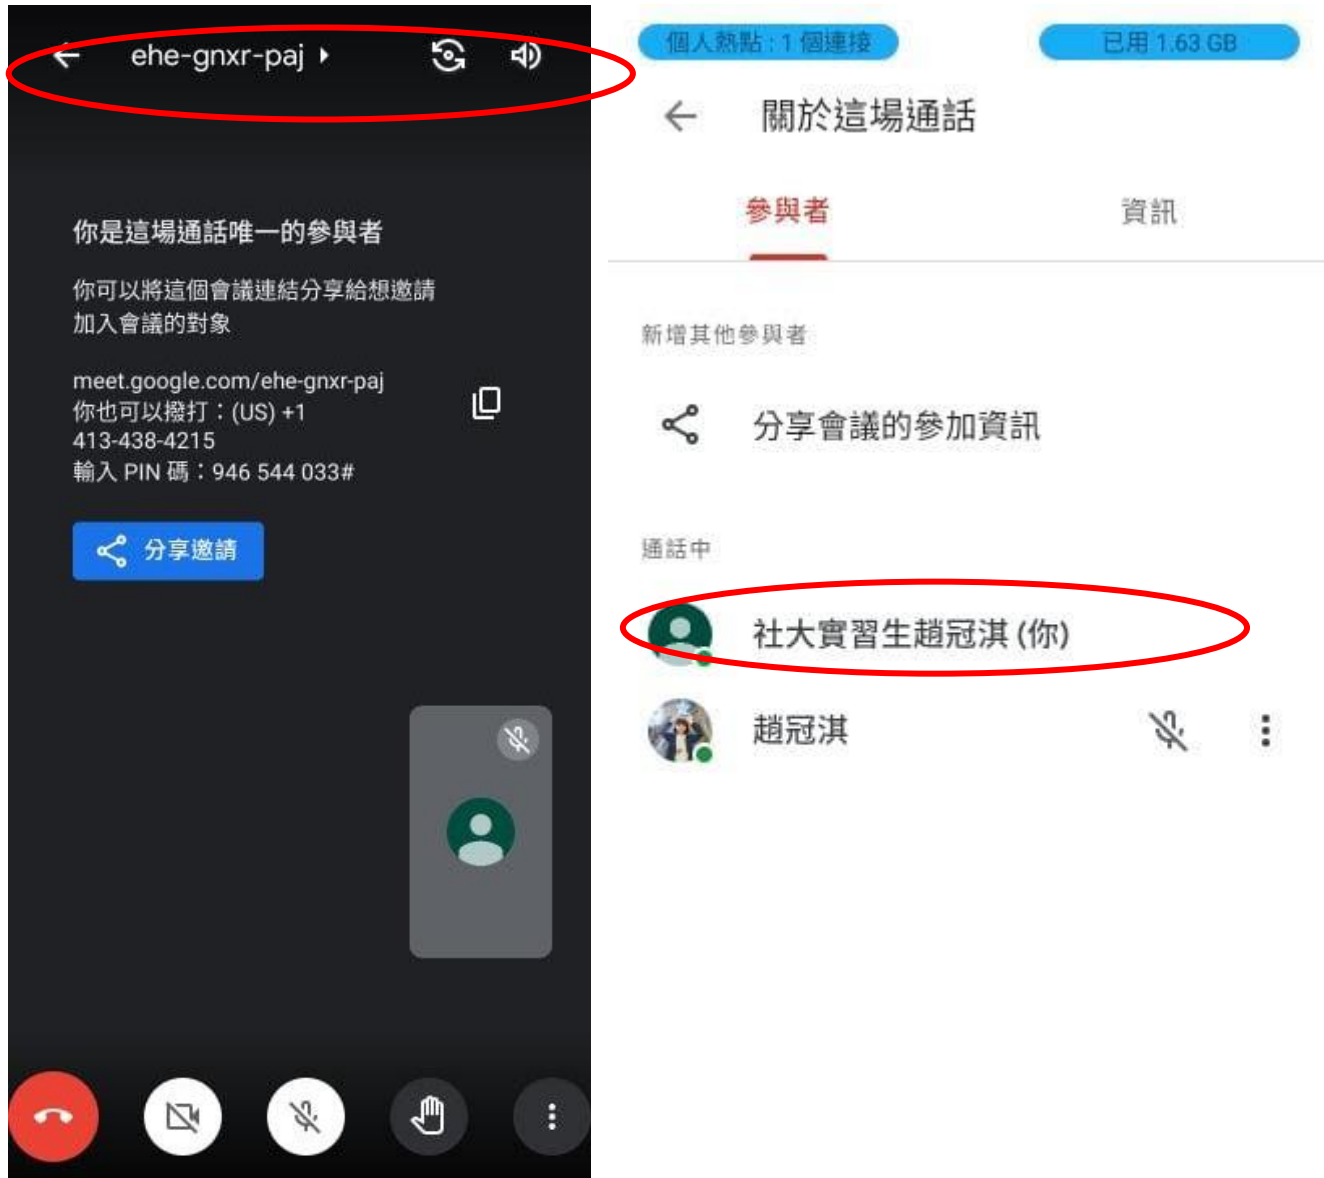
ehe-gnxr-paj

你是這場通話唯一的參與者

你可以將這個會議連結分享給想邀請加入會議的對象

meet.google.com/ehe-gnxr-paj
你也可以撥打：(US) +1 413-438-4215
輸入 PIN 碼：946 544 033#

分享邀請

個人熱點：1 個連接

已用 1.63 GB

關於這場通話

參與者

資訊

新增其他參與者

分享會議的參加資訊

通話中

社大實習生趙冠淇 (你)

趙冠淇